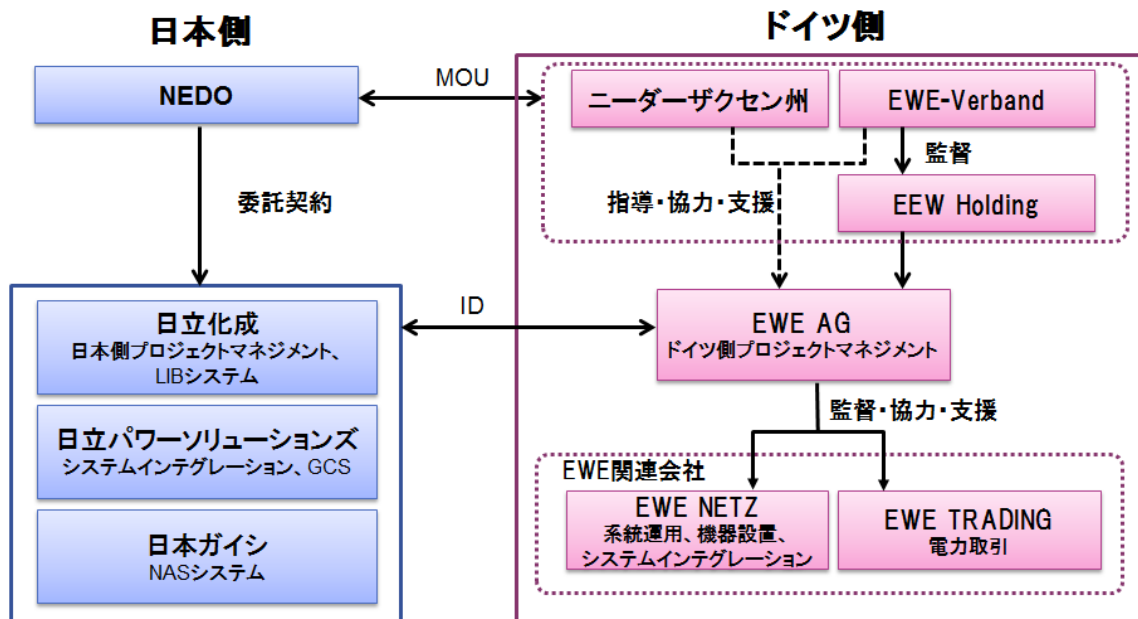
日本側

ドイツ側

NEDO

MOU

ニーダーザクセン州

EWE-Verband

監督

指導・協力・支援

EEW Holding

委託契約

ID

日立化成
日本側プロジェクトマネジメント、LIBシステム

EWE AG
ドイツ側プロジェクトマネジメント

監督・協力・支援

日立パワーソリューションズ
システムインテグレーション、GCS

EWE関連会社

EWE NETZ
系統運用、機器設置、システムインテグレーション

EWE TRADING
電力取引

日本ガイシ
NASシステム